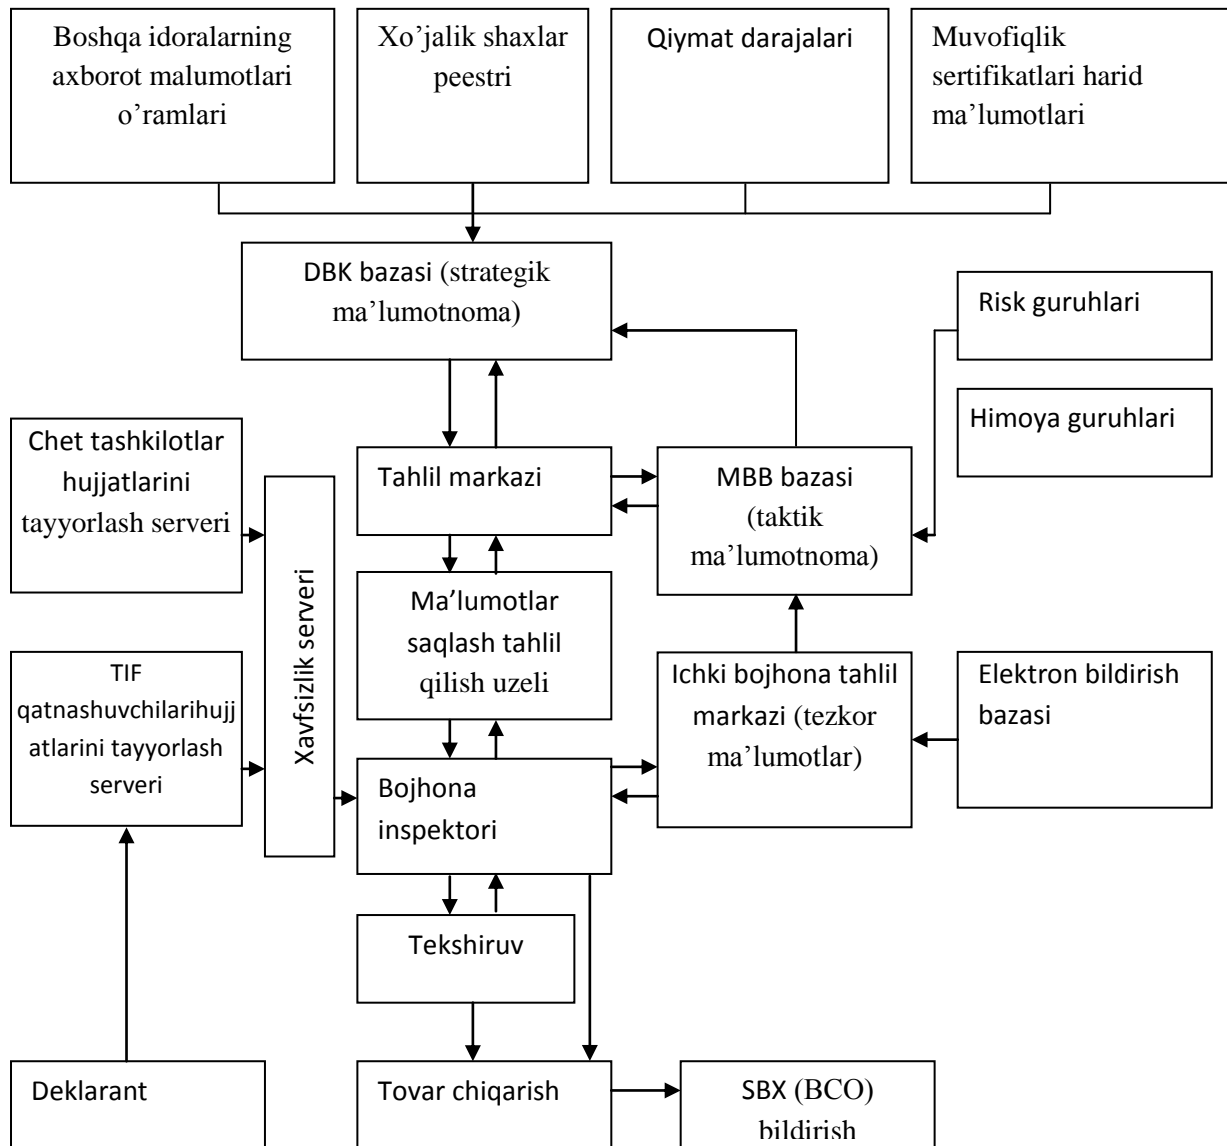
Boshqa idoralarning axborot malumotlari o’ramlari

Xo’jalik shaxlar peestri

Qiymat darajalari

Muvofiqlik sertifikatlari harid ma’lumotlari

DBK bazasi (strategik ma’lumotnoma)

Risk guruhlari

Himoya guruhlari

Chet tashkilotlar hujjatlarini tayyorlash serveri

Xavfsizlik serveri

Tahlil markazi

MBB bazasi (taktik ma’lumotnoma)

Ma’lumotlar saqlash tahlil qilish uzeli

TIF qatnashuvchilarihujjatlarini tayyorlash serveri

Ichki bojhona tahlil markazi (tezkor ma’lumotlar)

Elektron bildirish bazasi

Bojhona inspektori

Tekshiruv

Deklarant

Tovar chiqarish

SBX (BCO) bildirish